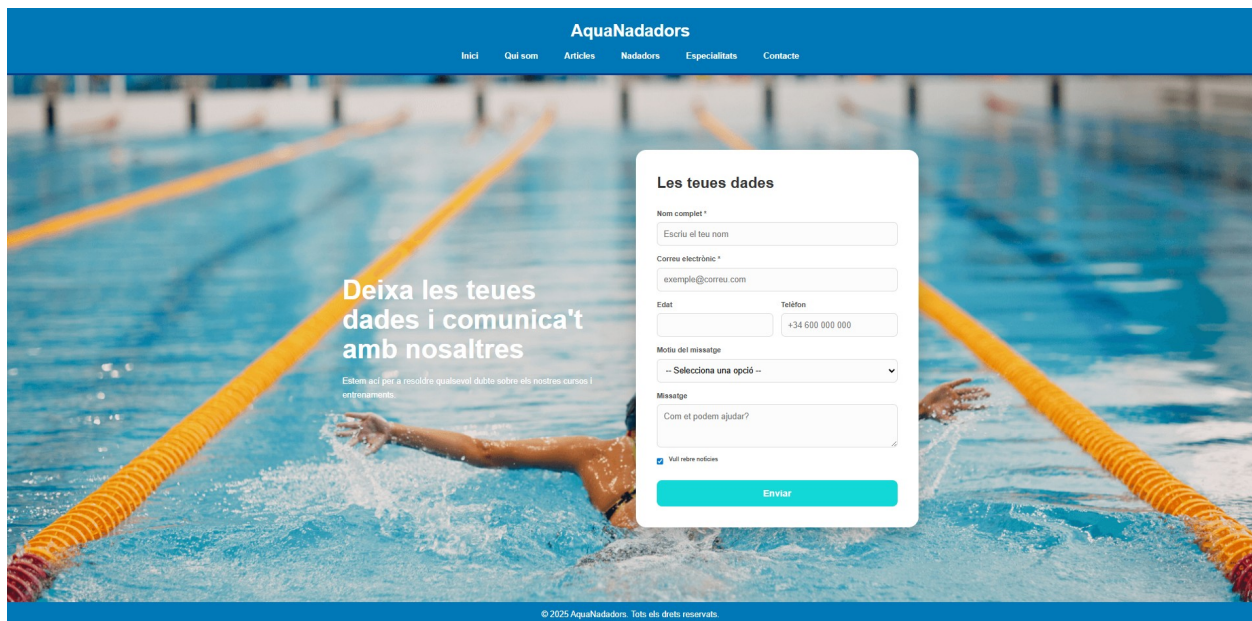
AquaNadadors

Inici Qui som Articles Nadadors Especialitats Contacte

Deixa les teues dades i comunica't amb nosaltres

Estem ací per a resoldre qualsevol dubte sobre els nostres cursos i entrenaments

Les teues dades

Nom complet *

Escriu el teu nom

Correu electrònic *

exemple@correu.com

Edat

Telèfon

+34 600 000 000

Motiu del missatge

-- Selecciona una opció --

Missatge

Com et podem ajudar?

Vull rebre notícies

Enviar

© 2025 AquaNadadors. Tots els drets reservats.